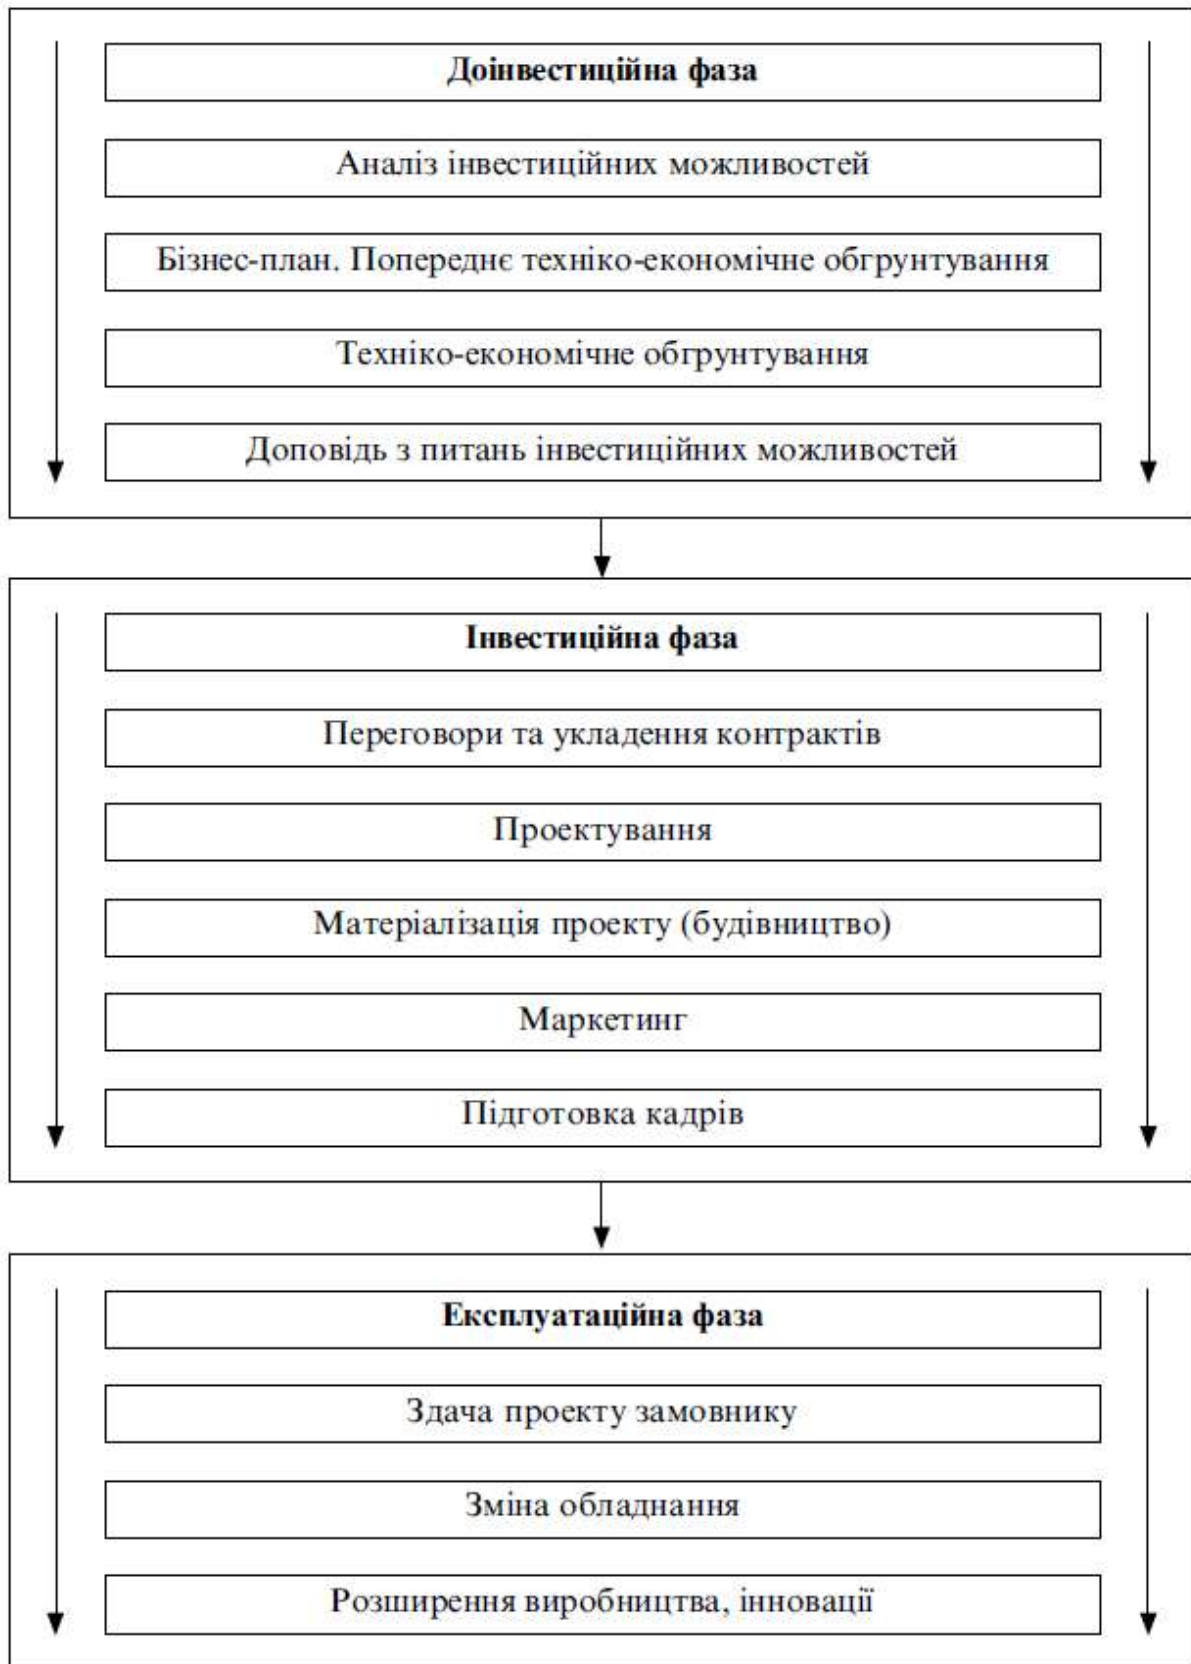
Доінвестиційна фаза

Аналіз інвестиційних можливостей

Бізнес-план. Попереднє техніко-економічне обгрунтування

Техніко-економічне обгрунтування

Доповідь з питань інвестиційних можливостей

Інвестиційна фаза

Переговори та укладення контрактів

Проектування

Матеріалізація проекту (будівництво)

Маркетинг

Підготовка кадрів

Експлуатаційна фаза

Здача проекту замовнику

Зміна обладнання

Розширення виробництва, інновації